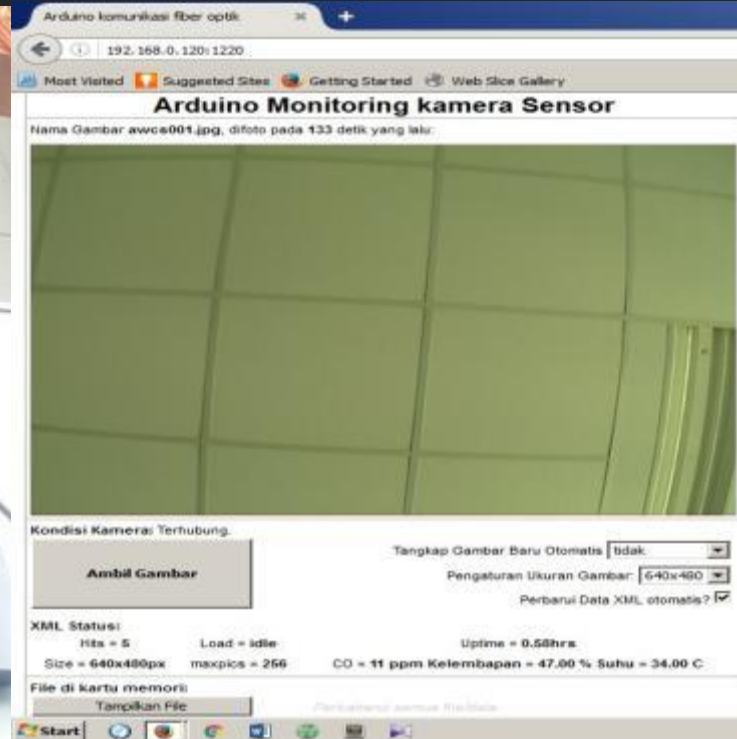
Arduino komunikasi fiber optik

192.168.0.120:1220

Most Visited Suggested Sites Getting Started Web Slice Gallery

Arduino Monitoring kamera Sensor

Nama Gambar awcs001.jpg, difoto pada 133 detik yang lalu:

Kondisi Kamera: Terhubung.

Ambil Gambar

Tangkap Gambar Baru Otomatis tidak

Pengaturan Ukuran Gambar: 640x480

Perbarui Data XML otomatis?

XML Status:

Hits = 5 Load = idle Uptime = 0.58hrs

Size = 640x480px maxpics = 256 CO = 11 ppm Kelembapan = 47.00 % Suhu = 34.00 C

File di kartu memori:

Tampilkan File

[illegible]

Start